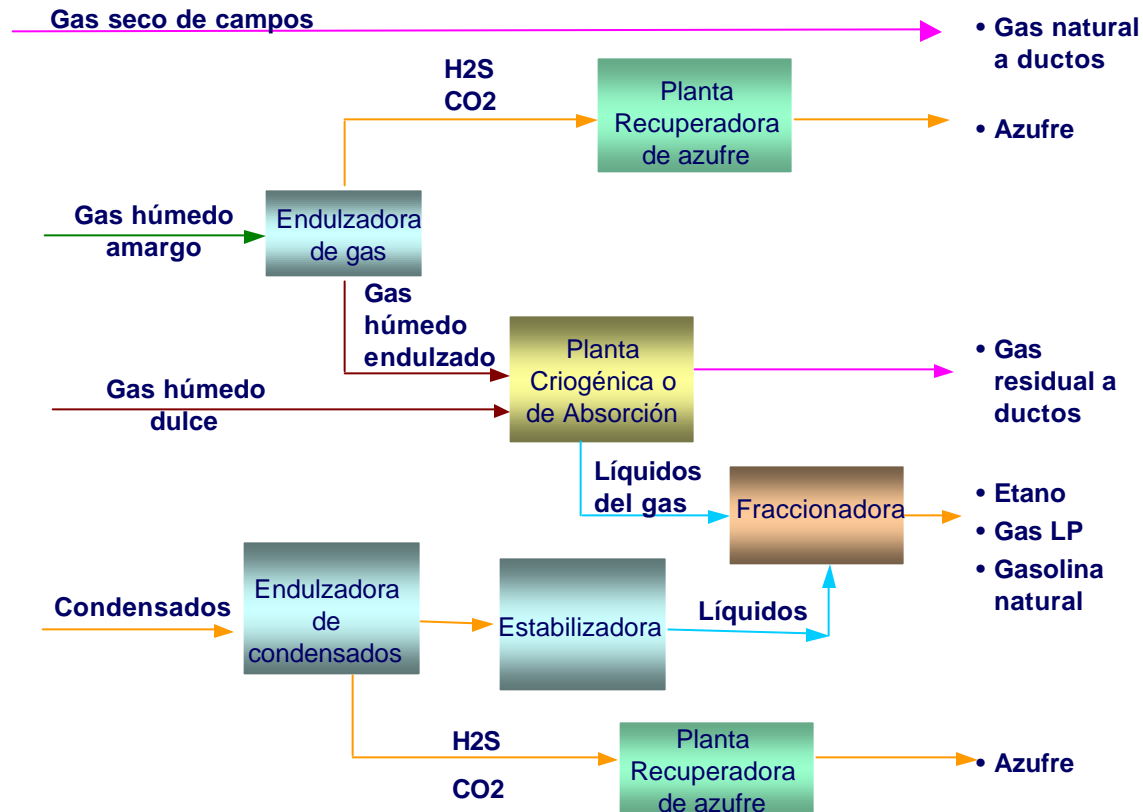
Gas seco de campos

• Gas natural a ductos

H2S
CO2

Planta Recuperadora de azufre

• Azufre

Gas húmedo amargo

Endulzadora de gas

Gas húmedo endulzado

Planta Criogénica o de Absorción

• Gas residual a ductos

Gas húmedo dulce

Líquidos del gas

Fraccionadora

• Etano
• Gas LP
• Gasolina natural

Condensados

Endulzadora de condensados

Estabilizadora

Líquidos

H2S

CO2

Planta Recuperadora de azufre

• Azufre